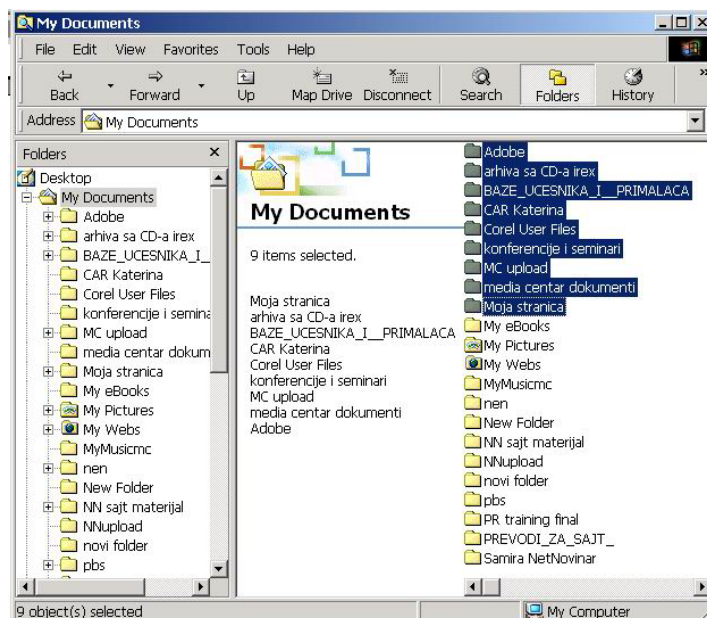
My Documents

File Edit View Favorites Tools Help

Back Forward Up Map Drive Disconnect Search Folders History

Address My Documents

Folders ×

Desktop
My Documents
Adobe
arhiva sa CD-a irex
BAZE_UCESNIKA_I_
CAR Katerina
Corel User Files
konferencije i semina
MC upload
media centar dokum
Moja stranica
My eBooks
My Pictures
My Webs
MyMusicmc
nen
New Folder
NN sajt materijal
NNupload
novi folder
pbs

My Documents

9 items selected.

Moja stranica
arhiva sa CD-a irex
BAZE_UCESNIKA_I__PRIMALACA
CAR Katerina
Corel User Files
konferencije i seminari
MC upload
media centar dokumenti
Adobe

Adobe
arhiva sa CD-a irex
BAZE_UCESNIKA_I__PRIMALACA
CAR Katerina
Corel User Files
konferencije i seminari
MC upload
media centar dokumenti
Moja stranica
My eBooks
My Pictures
My Webs
MyMusicmc
nen
New Folder
NN sajt materijal
NNupload
novi folder
pbs
PR training final
PREVODI_ZA_SAJT_
Samira NetNovinar

9 object(s) selected
My Computer